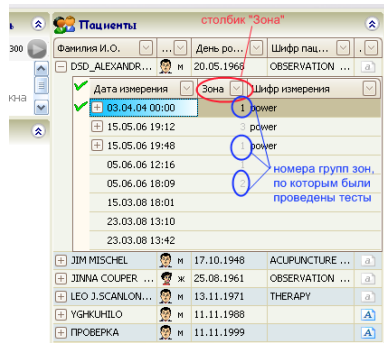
Пациенты

столбик "Зона"

300

кна

| Фамилия И.О. | ... | День ро... | Шифр пац... | ... |
|---|---|---|---|---|
| DSD_ALEXANDR... | м | 20.05.1966 | OBSERVATION | |

| Дата измерения | Зона | Шифр измерения |
|---|---|---|
| 03.04.04 00:00 | 1 | power |
| 15.05.06 19:12 | 3 | power |
| 15.05.06 19:48 | 1 | power |
| 05.06.06 12:16 | | |
| 05.06.06 18:09 | 2 | |
| 15.03.08 18:01 | | |
| 23.03.08 18:01 | | |
| 23.03.08 13:42 | | |

номера групп зон, по которым были проведены тесты

| Фамилия И.О. | ... | День ро... | Шифр пац... | ... |
|---|---|---|---|---|
| JIM MISCHEL | м | 17.10.1948 | ACUPUNCTURE | |
| JINNA COUPER | ж | 25.08.1961 | OBSERVATION | |
| LEO J.SCANLON... | м | 13.11.1971 | THERAPY | |
| YGHKUHILO | м | 11.11.1988 | | A |
| ПРОВЕРКА | м | 11.11.1999 | | A |